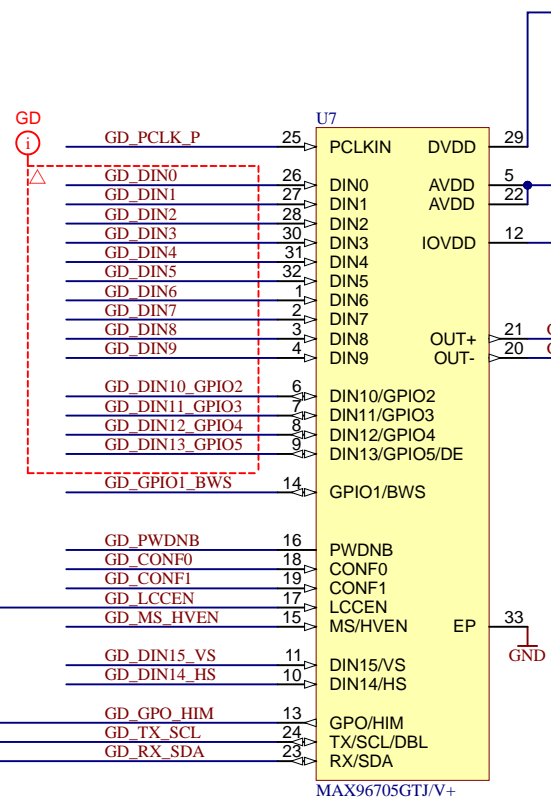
GD
i
U7
GD_PCLK_P 25 PCLKIN DVDD 29
GD_DIN0 26 DIN0 AVDD 5
GD_DIN1 27 DIN1 AVDD 22
GD_DIN2 28 DIN2
GD_DIN3 30 DIN3 IOVDD 12
GD_DIN4 31 DIN4
GD_DIN5 32 DIN5
GD_DIN6 1 DIN6
GD_DIN7 2 DIN7
GD_DIN8 3 DIN8 OUT+ 21
GD_DIN9 4 DIN9 OUT- 20
GD_DIN10_GPIO2 6 DIN10/GPIO2
GD_DIN11_GPIO3 7 DIN11/GPIO3
GD_DIN12_GPIO4 8 DIN12/GPIO4
GD_DIN13_GPIO5 9 DIN13/GPIO5/DE
GD_GPIO1_BWS 14 GPIO1/BWS
GD_PWDNB 16 PWDNB
GD_CONF0 18 CONF0
GD_CONF1 19 CONF1
GD_LCCEN 17 LCCEN
GD_MS_HVEN 15 MS/HVEN EP 33
GND
GD_DIN15_VS 11 DIN15/VS
GD_DIN14_HS 10 DIN14/HS
GD_GPO_HIM 13 GPO/HIM
GD_TX_SCL 24 TX/SCL/DBL
GD_RX_SDA 23 RX/SDA
MAX96705GTJ/V+